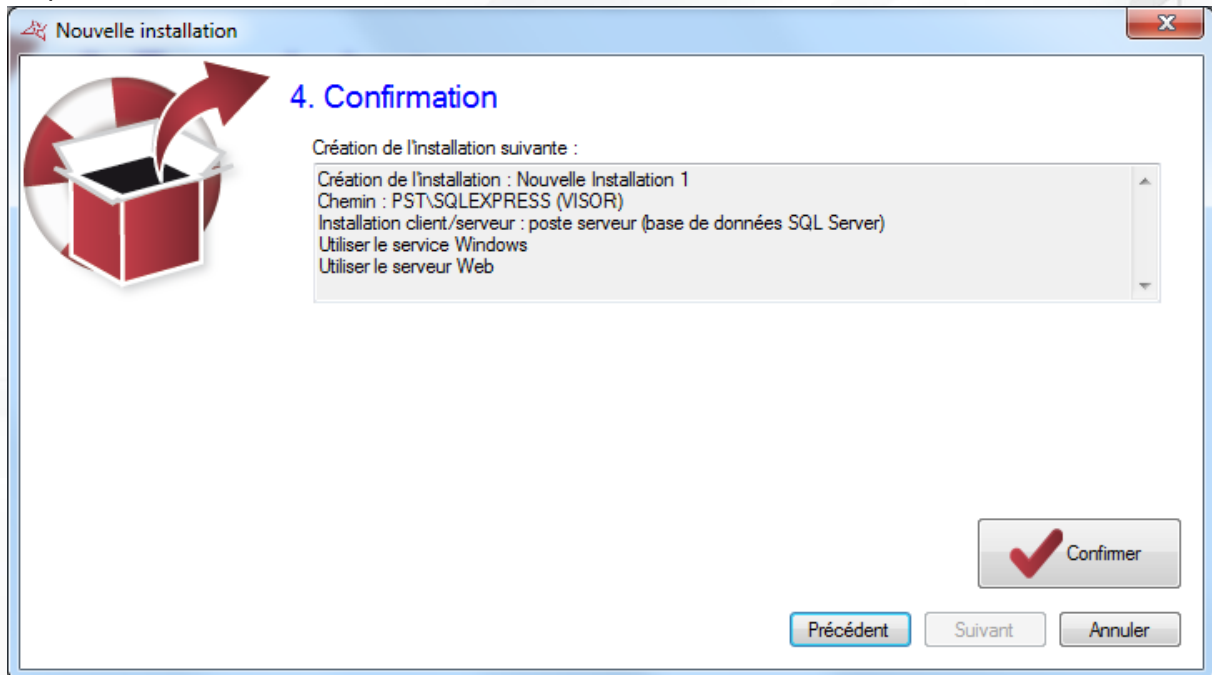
Nouvelle installation

4. Confirmation

Création de l'installation suivante :

Création de l'installation : Nouvelle Installation 1
Chemin : PST\SQLEXPRESS (VISOR)
Installation client/serveur : poste serveur (base de données SQL Server)
Utiliser le service Windows
Utiliser le serveur Web

Confirmer

Précédent
Suivant
Annuler